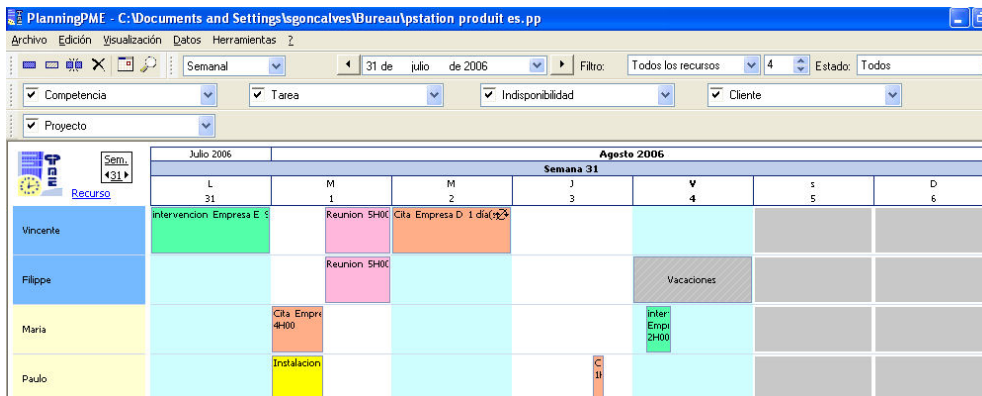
PlanningPME - C:\Documents and Settings\sgoncalves\Bureau\pstation produit es.pp

Archivo Edición Visualización Datos Herramientas ?

Semanal

31 de julio de 2006

Filtro: Todos los recursos 4 Estado: Todos

Competencia

Tarea

Indisponibilidad

Cliente

Proyecto

Sem. 31

Recurso

| | Julio 2006 | Agosto 2006 | | | | | |
|---|---|---|---|---|---|---|---|
| | Semana 31 | | | | | | |
| | L 31 | M 1 | M 2 | J 3 | V 4 | S 5 | D 6 |
| Vincente | intervencion Empresa E | Reunion 5H00 | Cita Empresa D 1 día | | | | |
| Filippe | | Reunion 5H00 | | | Vacaciones | | |
| Maria | | Cita Empre 4H00 | | | inter Empi 2H00 | | |
| Paulo | | Instalacion | | C 1 | | | |